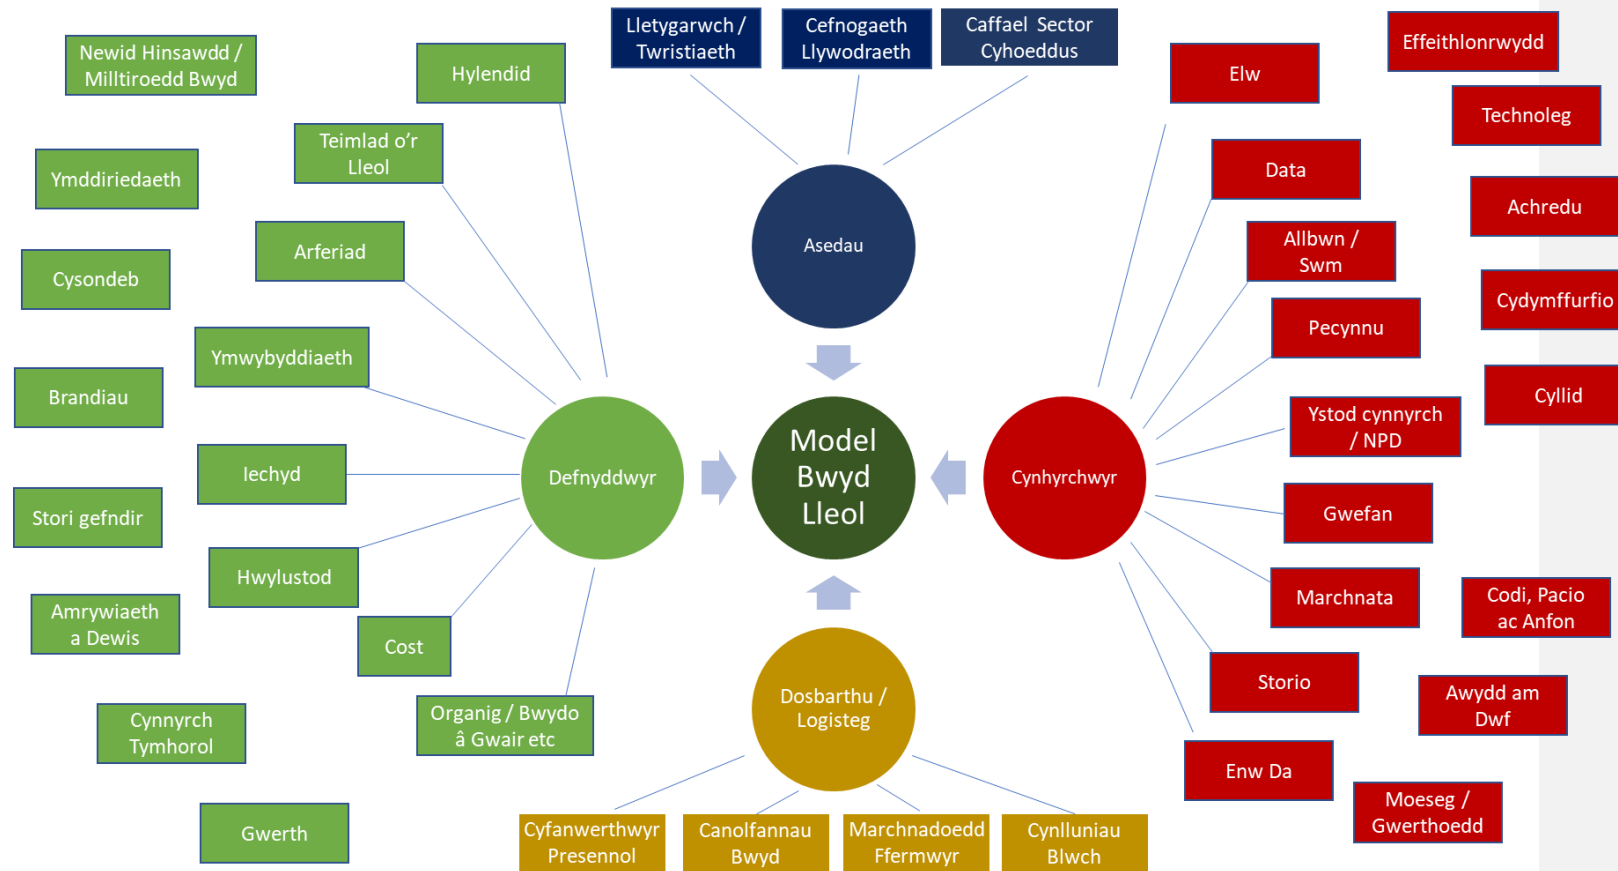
Newid Hinsawdd / Milltiroedd Bwyd

Hylendid

Lletygarwch / Twristiaeth

Cefnogaeth Llywodraeth

Caffael Sector Cyhoeddus

Elw

Effeithlonrwydd

Technoleg

Ymddiriedaeth

Teimlad o'r Lleol

Data

Achredu

Arferiad

Asedau

Allbwn / Swm

Cysondeb

Cydymffurfio

Pecynnu

Ymwybyddiaeth

Cyllid

Brandiau

Ystod cynnyrch / NPD

Iechyd

Defnyddwyr

Model Bwyd Lleol

Cynhyrchwyr

Stori gefndir

Gwefan

Hwylustod

Marchnata

Codi, Pacio ac Anfon

Amrywiaeth a Dewis

Cost

Storio

Awydd am Dwf

Cynnyrch Tymhorol

Organig / Bwydo â Gwair etc

Dosbarthu / Logisteg

Enw Da

Moeseg / Gwerthoedd

Gwerth

Cyfanwerthwyr Presennol

Canolfannau Bwyd

Marchnadoedd Ffermwyr

Cynlluniau Blwch